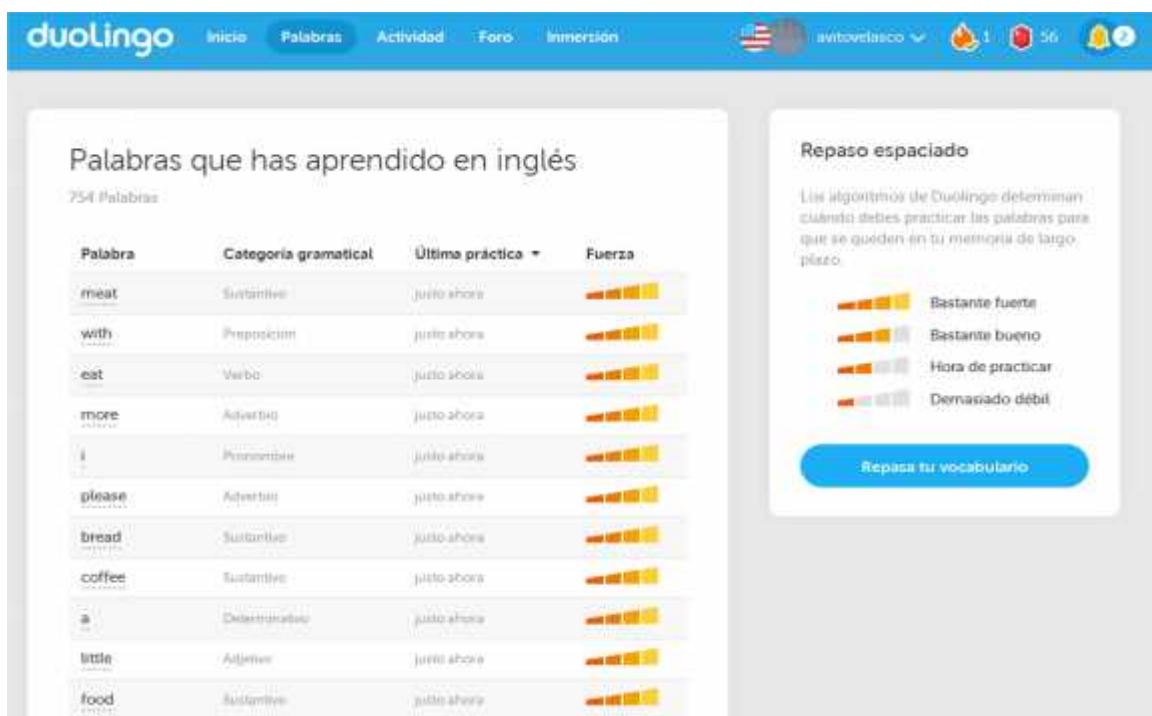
duolingo Inicio Palabras Actividad Foro Inmersión avitovelasco 1 56 2

Palabras que has aprendido en inglés
754 Palabras

| Palabra | Categoría gramatical | Última práctica ▾ | Fuerza |
|---|---|---|---|
| meat | Sustantivo | justo ahora | |
| with | Preposición | justo ahora | |
| eat | Verbo | justo ahora | |
| more | Adverbio | justo ahora | |
| i | Pronombre | justo ahora | |
| please | Adverbio | justo ahora | |
| bread | Sustantivo | justo ahora | |
| coffee | Sustantivo | justo ahora | |
| a | Determinativo | justo ahora | |
| little | Adjetivo | justo ahora | |
| food | Sustantivo | justo ahora | |

Repaso espaciado

Los algoritmos de Duolingo determinan cuándo debes practicar las palabras para que se queden en tu memoria de largo plazo.

Bastante fuerte
Bastante bueno
Hora de practicar
Demasiado débil

Repasa tu vocabulario